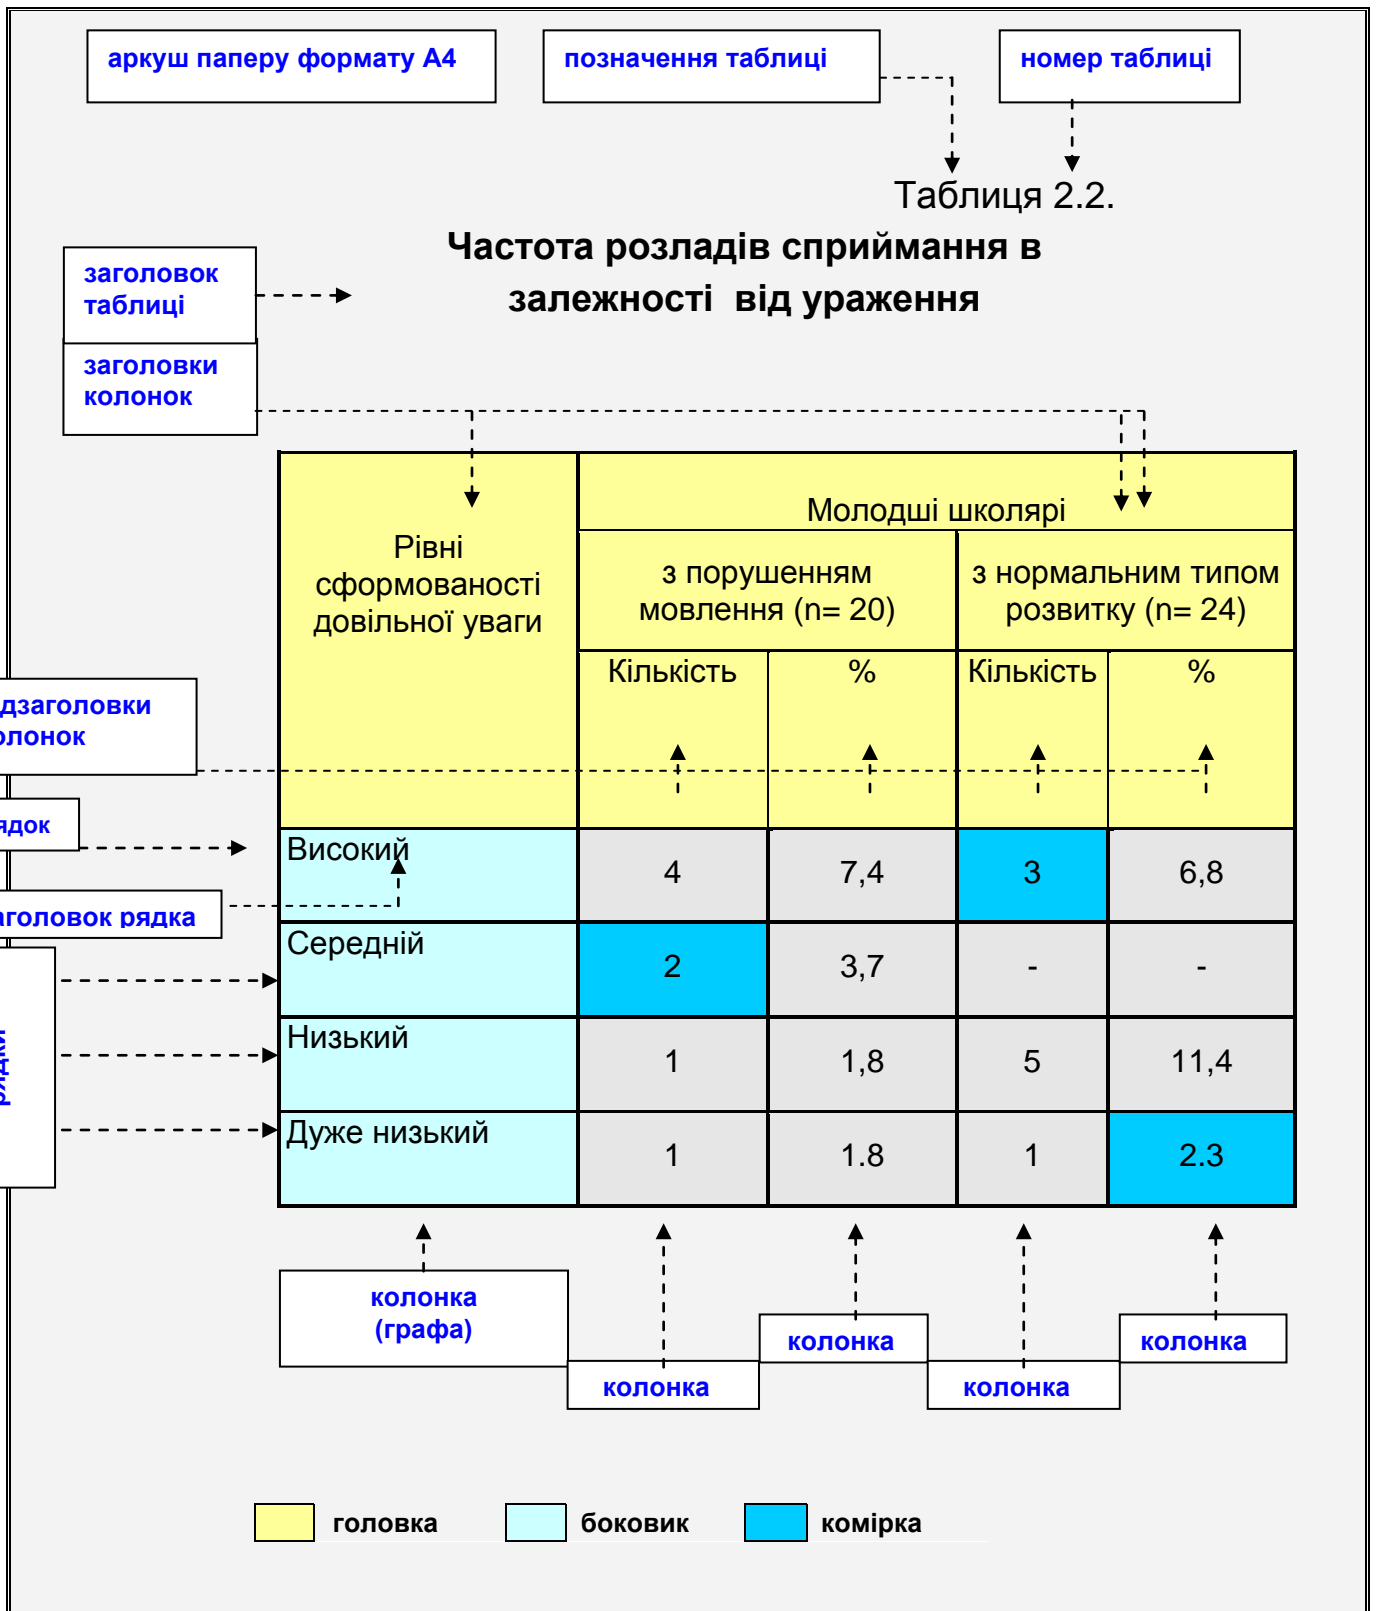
аркуш паперу формату А4

позначення таблиці

номер таблиці

Таблиця 2.2.

заголовок таблиці

Частота розладів сприймання в залежності від ураження

заголовки колонок

дзаголовки олонок

ядок

аголовок рядка

рядки

| Рівні сформованості довільної уваги | Молодші школярі | | | |
|---|---|---|---|---|
| | з порушенням мовлення (n= 20) | | з нормальним типом розвитку (n= 24) | |
| | Кількість | % | Кількість | % |
| Високий | 4 | 7,4 | 3 | 6,8 |
| Середній | 2 | 3,7 | - | - |
| Низький | 1 | 1,8 | 5 | 11,4 |
| Дуже низький | 1 | 1.8 | 1 | 2.3 |

колонка (графа)

колонка

колонка

колонка

колонка

головка

боковик

комірка